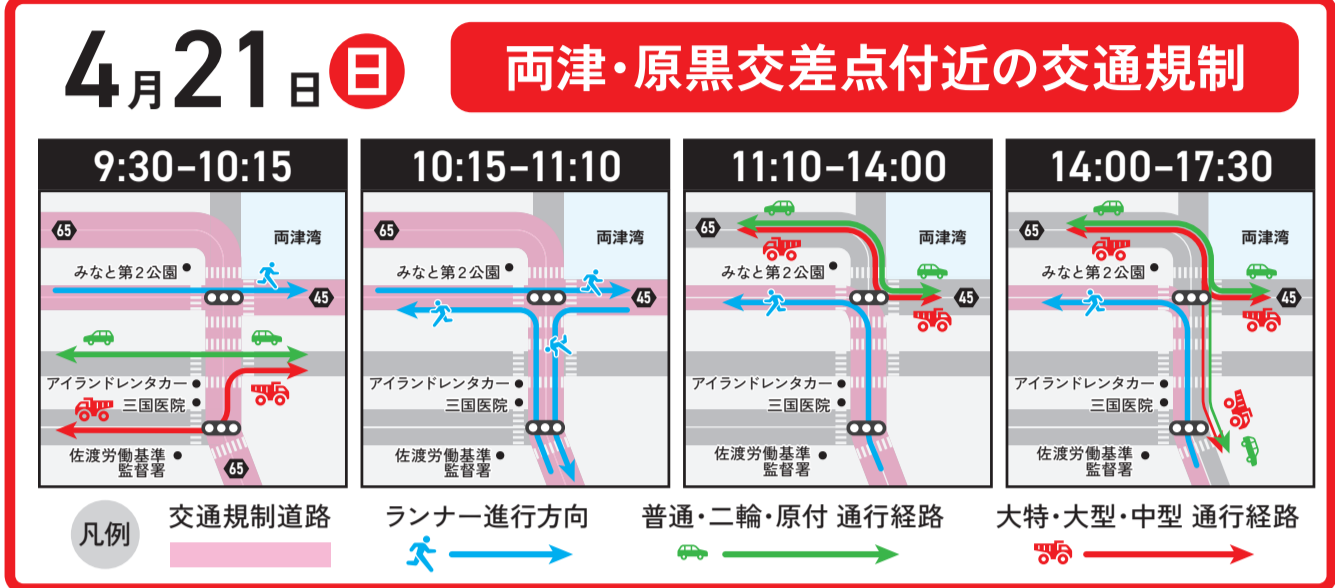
4月21日日

両津・原黒交差点付近の交通規制

9:30–10:15

65
両津湾
みなと第2公園
45
アイランドレンタカー
三国医院
佐渡労働基準監督署
65

10:15–11:10

65
両津湾
みなと第2公園
45
アイランドレンタカー
三国医院
佐渡労働基準監督署

11:10–14:00

65
両津湾
みなと第2公園
45
アイランドレンタカー
三国医院
佐渡労働基準監督署

14:00–17:30

65
両津湾
みなと第2公園
45
アイランドレンタカー
三国医院
佐渡労働基準監督署

凡例
交通規制道路
ランナー進行方向
普通・二輪・原付 通行経路
大特・大型・中型 通行経路